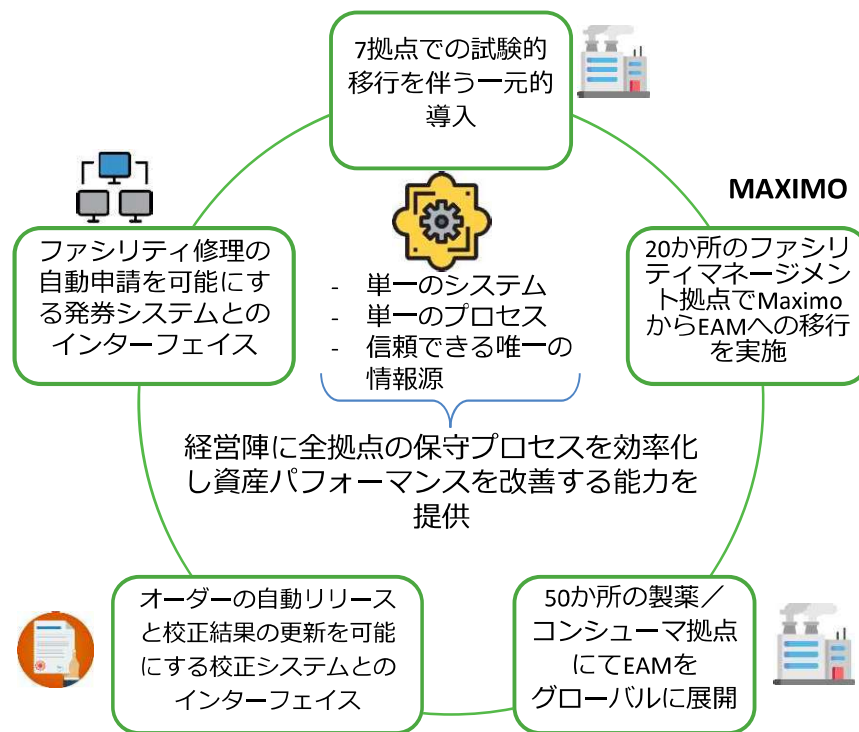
7拠点での試験的移行を伴う一元的導入

MAXIMO

ファシリティ修理の自動申請を可能にする発券システムとのインターフェイス

- 単一のシステム
- 単一のプロセス
- 信頼できる唯一の情報源

20か所のファシリティマネージメント拠点でMaximoからEAMへの移行を実施

経営陣に全拠点の保守プロセスを効率化し資産パフォーマンスを改善する能力を提供

オーダーの自動リリースと校正結果の更新を可能にする校正システムとのインターフェイス

50か所の製薬／コンシューマ拠点にてEAMをグローバルに展開